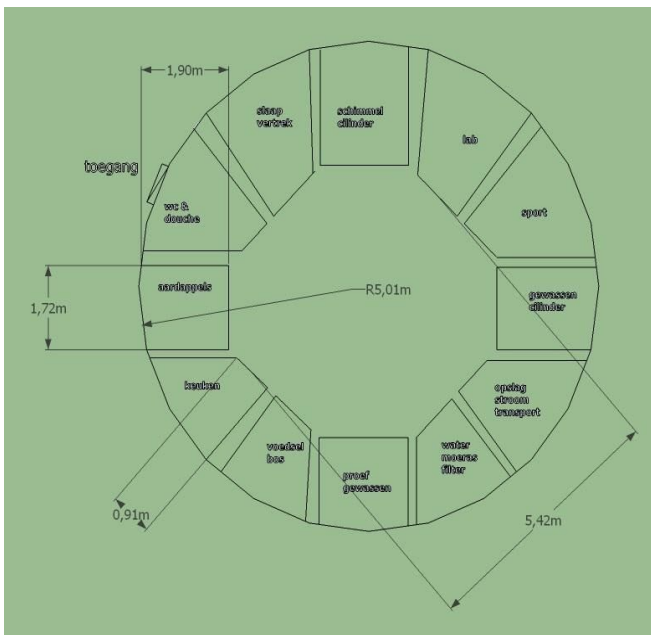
1,90m

slaap vertrek

schimmel cilinder

lab

toegang

wc & douche

sport

aardappels

R5,01m

1,72m

gewassen cilinder

keuken

opslag stroom transport

voedsel bos

water moeras filter

proef gewassen

0,91m

5,42m